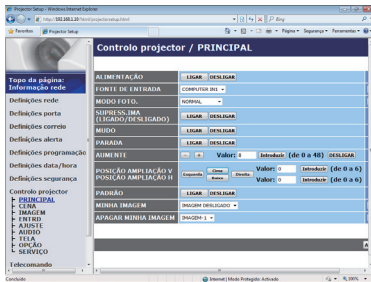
Projector Setup - Windows Internet Explorer
http://192.168.1.10/html/projectorsetup.html
Bing
Favoritos
Projector Setup
Página
Segurança
Ferramentas

Controlo projector / PRINCIPAL

Topo da página: Informação rede
Definições rede
Definições porta
Definições correio
Definições alerta
Definições programação
Definições data/hora
Definições segurança
Controlo projector
- PRINCIPAL
- CENA
- IMAGEM
- ENTRD
- AJUSTE
- AUDIO
- TELA
- OPÇÃO
- SERVIÇO
Telecomando

| | |
|---|---|
| ALIMENTAÇÃO | LIGAR DESLIGAR |
| FONTE DE ENTRADA | COMPUTER IN1 |
| MODO FOTO. | NORMAL |
| SUPRESS.IMA (LIGADO/DESLIGADO) | LIGAR DESLIGAR |
| MUDO | LIGAR DESLIGAR |
| PARADA | LIGAR DESLIGAR |
| AUMENTE | - + Valor: 0 Introduzir (de 0 a 48) DESLIGAR |
| POSIÇÃO AMPLIAÇÃO V POSIÇÃO AMPLIAÇÃO H | Esquerda Cima Baixo Direita Valor: 0 Introduzir (de 0 a 6) Valor: 0 Introduzir (de 0 a 6) |
| PADRÃO | LIGAR DESLIGAR |
| MINHA IMAGEM | IMAGEM DESLIGADO |
| APAGAR MINHA IMAGEM | IMAGEM-1 |

Concluído
Internet | Modo Protegido: Activado
100%